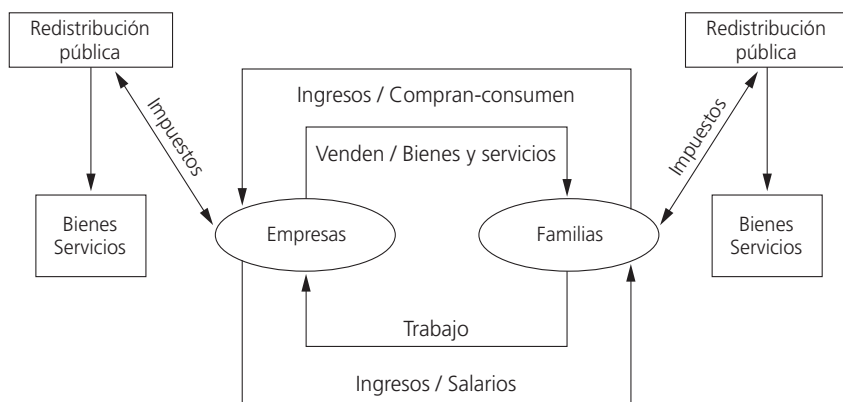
Redistribución pública

Impuestos

Bienes
Servicios

Ingresos / Compran-consumen

Vende / Bienes y servicios

Empresas

Familias

Trabajo

Ingresos / Salarios

Redistribución pública

Impuestos

Bienes
Servicios